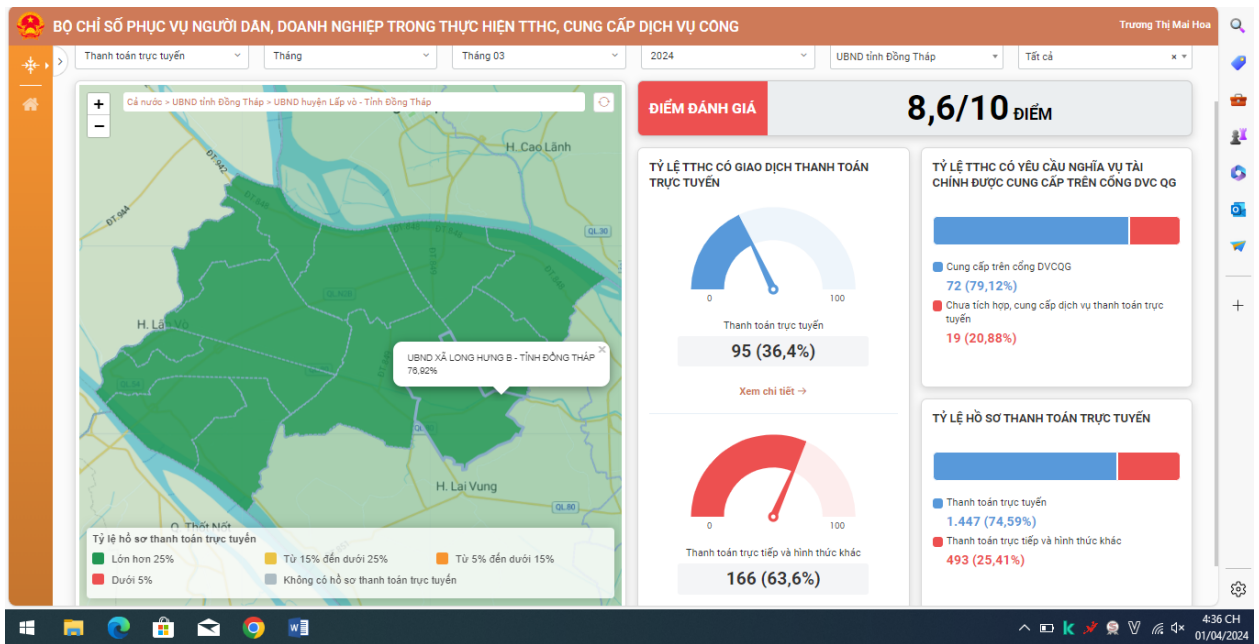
BỘ CHỈ SỐ PHỤC VỤ NGƯỜI DÂN, DOANH NGHIỆP TRONG THỰC HIỆN TTHC, CUNG CẤP DỊCH VỤ CÔNG

Trương Thị Mai Hoa

Thanh toán trực tuyến

Tháng

Tháng 03

2024

UBND tỉnh Đồng Tháp

Tất cả

Cả nước > UBND tỉnh Đồng Tháp > UBND huyện Lấp vò - Tỉnh Đồng Tháp

H. Cao Lãnh

H. Lấp Vò

UBND XÃ LONG HƯNG B - TỈNH ĐỒNG THÁP
76,92%

H. Lai Vung

Tỷ lệ hồ sơ thanh toán trực tuyến

Lớn hơn 25%

Từ 15% đến dưới 25%

Từ 5% đến dưới 15%

Dưới 5%

Không có hồ sơ thanh toán trực tuyến

ĐIỂM ĐÁNH GIÁ

8,6/10 ĐIỂM

TỶ LỆ TTHC CÓ GIAO DỊCH THANH TOÁN TRỰC TUYẾN

0

100

Thanh toán trực tuyến

95 (36,4%)

Xem chi tiết →

0

100

Thanh toán trực tiếp và hình thức khác

166 (63,6%)

TỶ LỆ TTHC CÓ YÊU CẦU NGHĨA VỤ TÀI CHÍNH ĐƯỢC CUNG CẤP TRÊN CỔNG DVC QG

Cung cấp trên cổng DVCQG

72 (79,12%)

Chưa tích hợp, cung cấp dịch vụ thanh toán trực tuyến

19 (20,88%)

TỶ LỆ HỒ SƠ THANH TOÁN TRỰC TUYẾN

Thanh toán trực tuyến

1.447 (74,59%)

Thanh toán trực tiếp và hình thức khác

493 (25,41%)

4:36 CH
01/04/2024